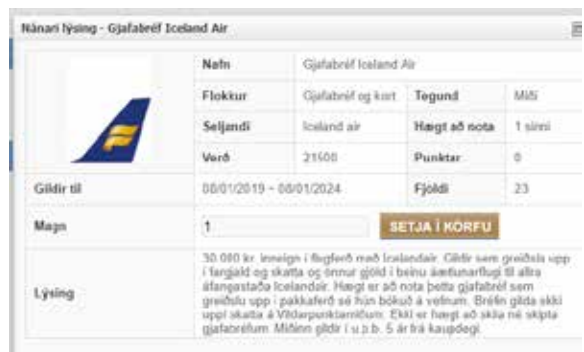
Nánari lýsing - Gjafabréf Iceland Air

| | Nafn | Gjafabréf Iceland Air | | |
|---|---|---|---|---|
| | Flokkur | Gjafabréf og kort | Tegund | Miði |
| | Seljandi | Iceland air | Hægt að nota | 1 sinni |
| | Verð | 21500 | Punktar | 0 |
| Gildir til | 08/01/2019 - 08/01/2024 | | Fjöldi | 23 |
| Magn | 1 | SETJA Í KÖRFU | | |
| Lýsing | 30.000 kr. inneign í flugferð með Icelandair. Gildir sem greiðsla upp í fargjald og skatta og önnur gjöld í beinu áætlunarflugi til allra áfangastaða Icelandair. Hægt er að nota þetta gjafabréf sem greiðslu upp í pakkaferð sé hún bókuð á vefnum. Bréfin gilda ekki uppí skatta á Vildarpunktamiðum. Ekki er hægt að skila né skipta gjafabréfum. Miðinn gildir í u.þ.b. 5 ár frá kaupdegi. | | | |